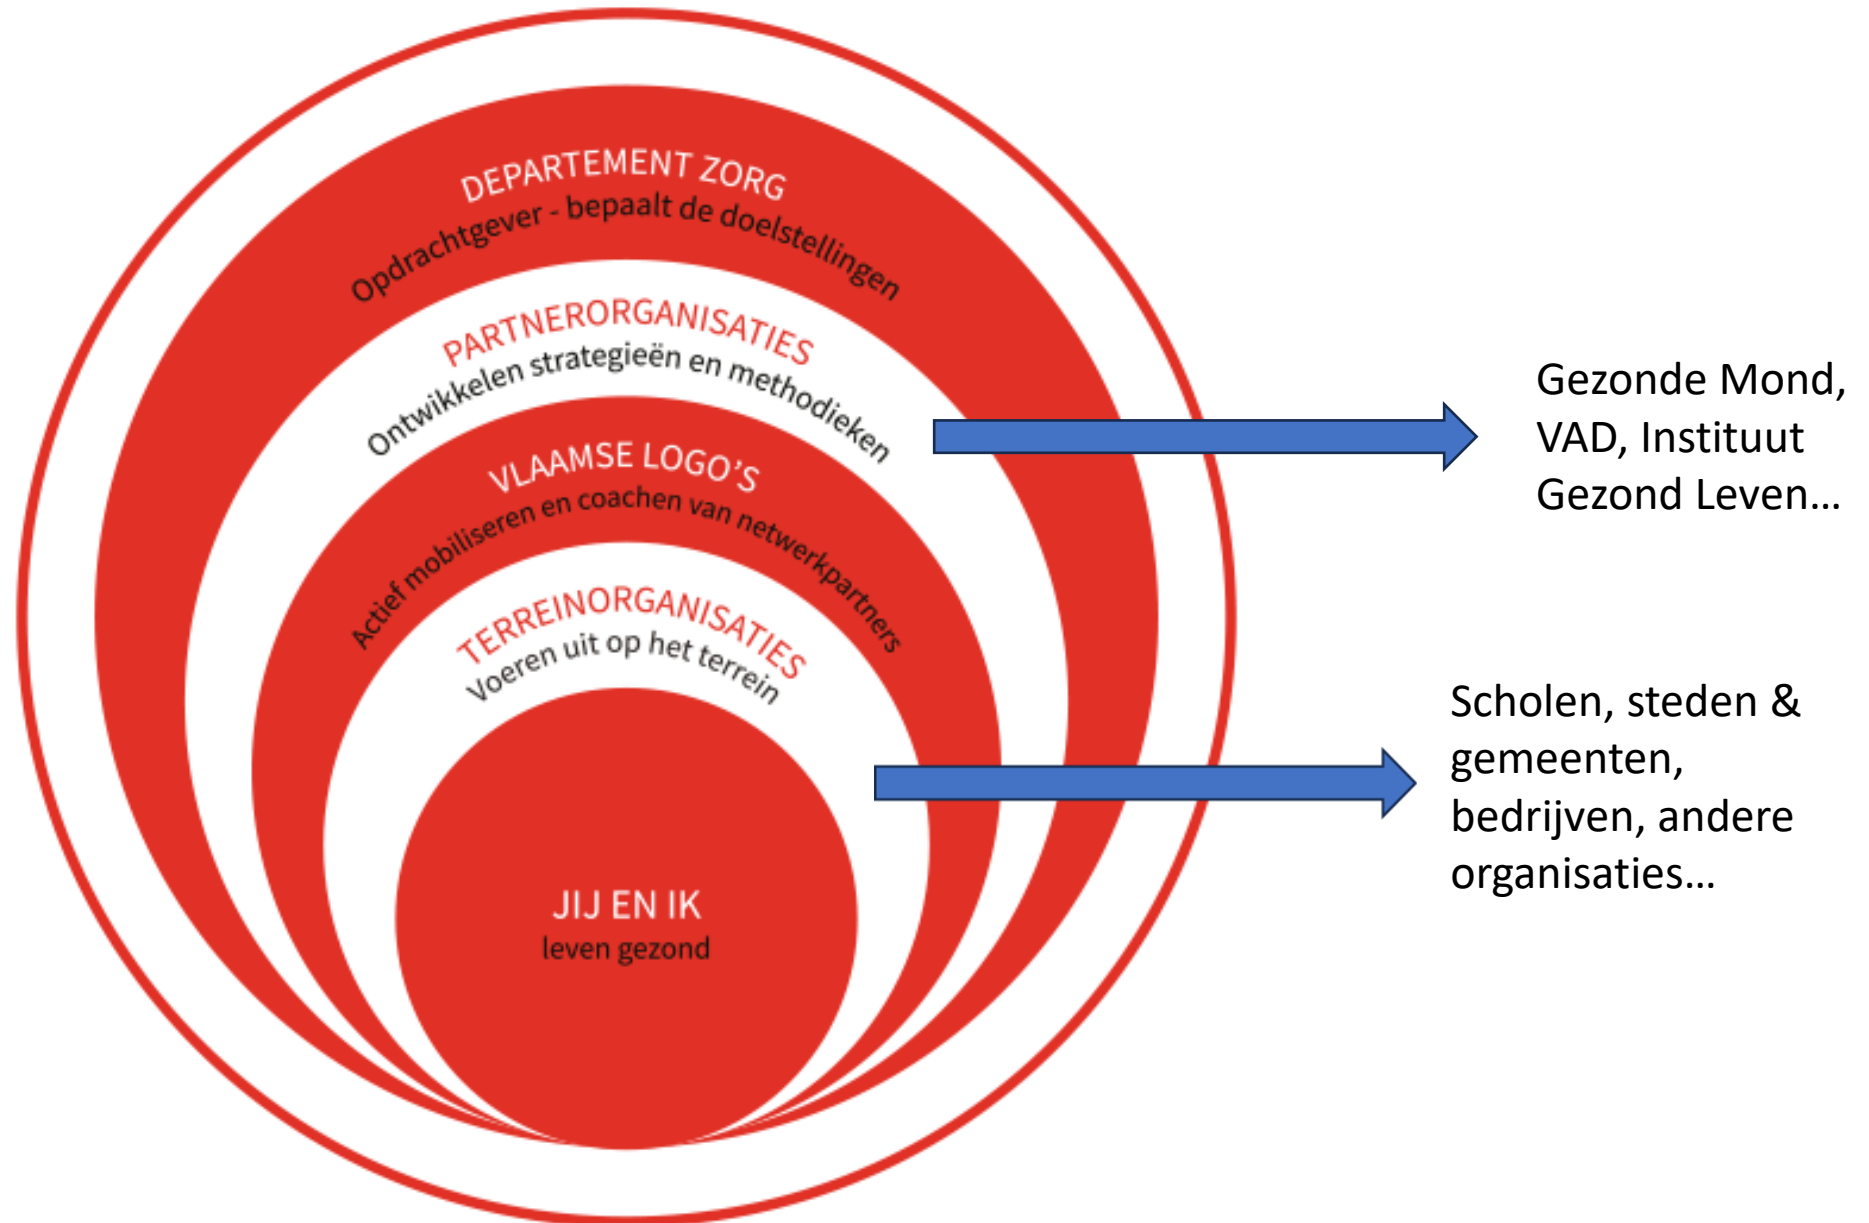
DEPARTEMENT ZORG
Opdrachtgever - bepaalt de doelstellingen

PARTNERORGANISATIES
Ontwikkelen strategieën en methodieken

VLAAMSE LOGO'S
Actief mobiliseren en coachen van netwerkpartners

TERREINORGANISATIES
Voeren uit op het terrein

JIJ EN IK
leven gezond

Gezonde Mond, VAD, Instituut Gezond Leven…

Scholen, steden & gemeenten, bedrijven, andere organisaties…